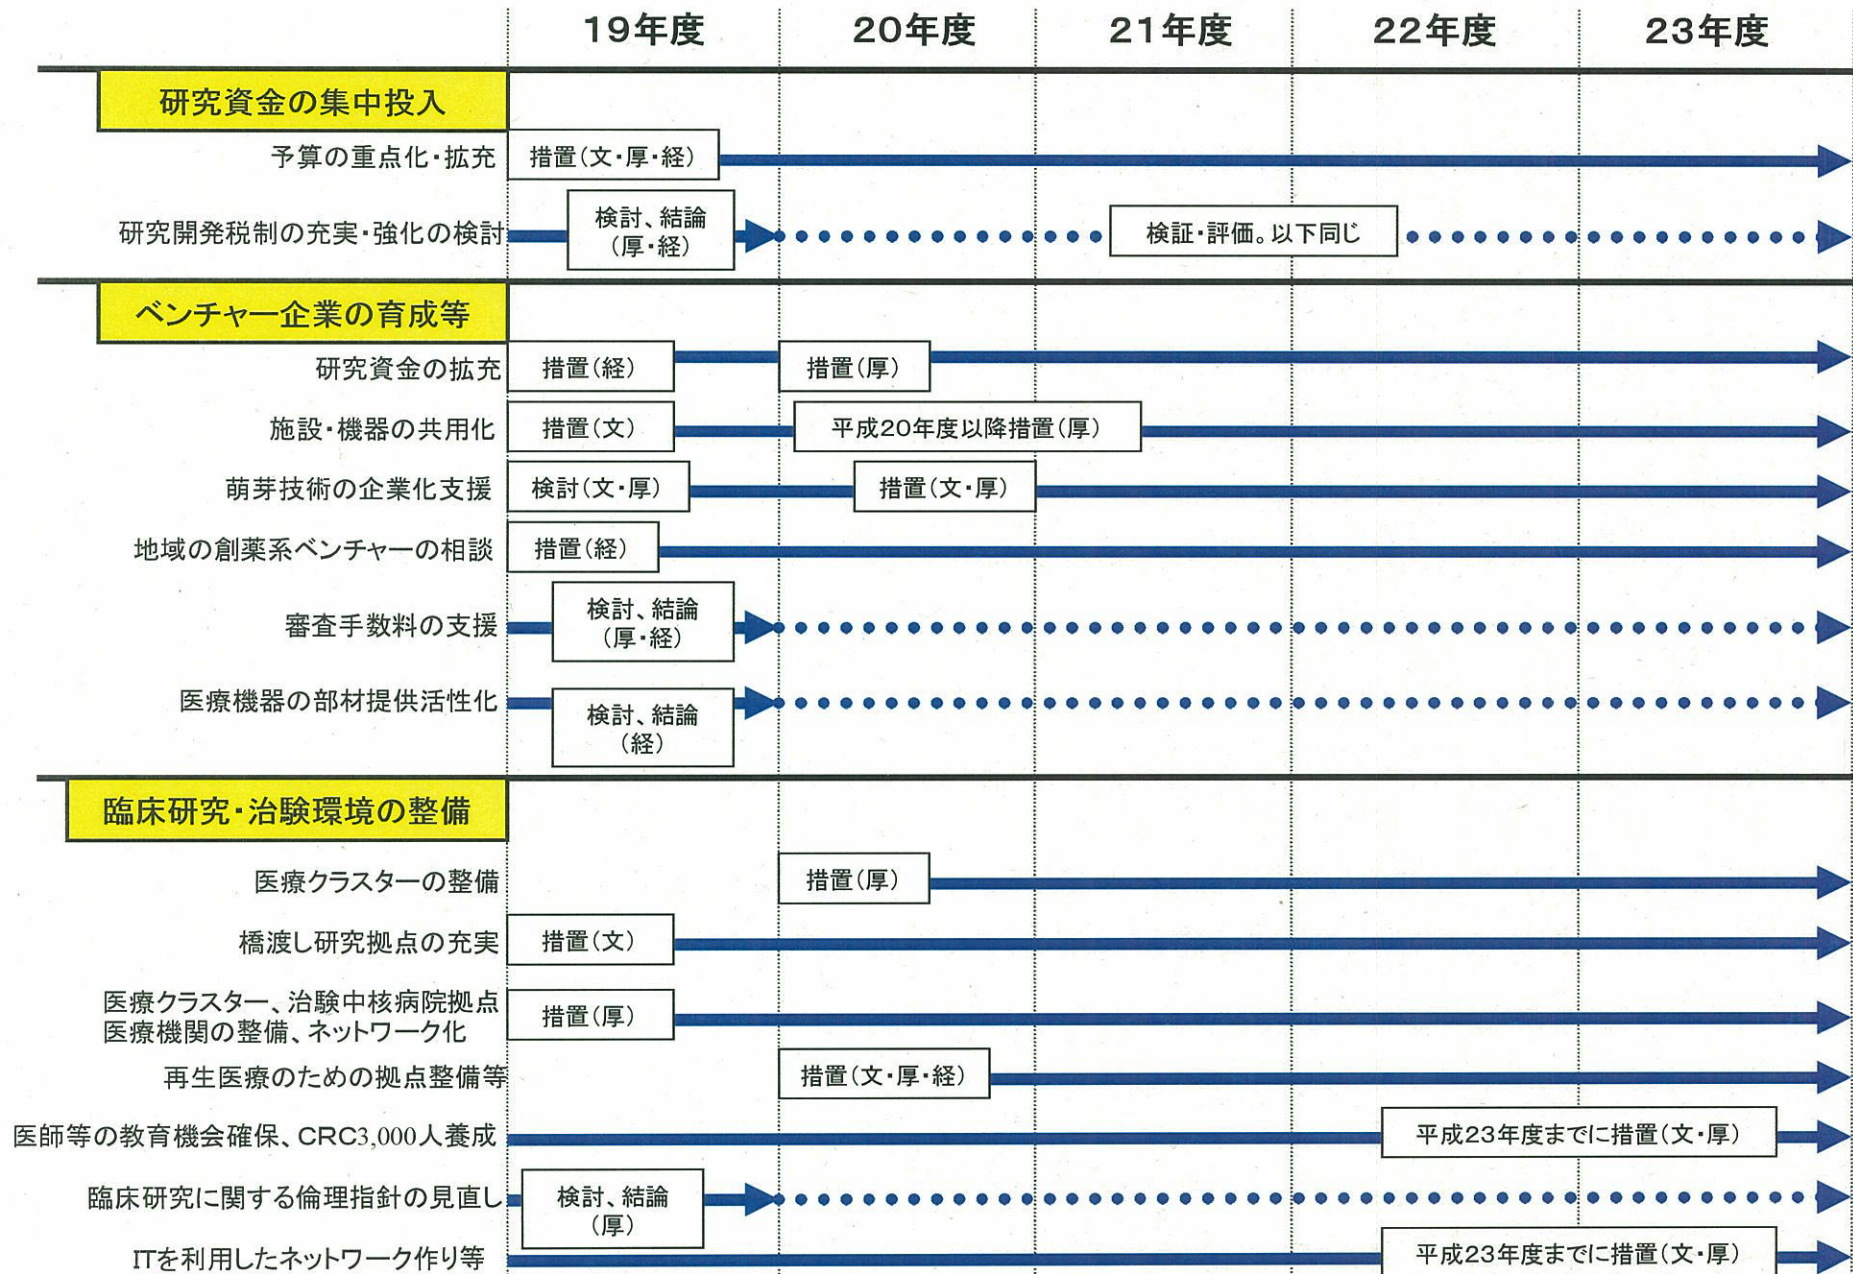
| | 19年度 | 20年度 | 21年度 | 22年度 | 23年度 |
|---|---|---|---|---|---|

研究資金の集中投入

予算の重点化・拡充　措置（文・厚・経）

研究開発税制の充実・強化の検討　検討、結論（厚・経）　検証・評価。以下同じ

ベンチャー企業の育成等

研究資金の拡充　措置（経）　措置（厚）

施設・機器の共用化　措置（文）　平成20年度以降措置（厚）

萌芽技術の企業化支援　検討（文・厚）　措置（文・厚）

地域の創薬系ベンチャーの相談　措置（経）

審査手数料の支援　検討、結論（厚・経）

医療機器の部材提供活性化　検討、結論（経）

臨床研究・治験環境の整備

医療クラスターの整備　措置（厚）

橋渡し研究拠点の充実　措置（文）

医療クラスター、治験中核病院拠点 医療機関の整備、ネットワーク化　措置（厚）

再生医療のための拠点整備等　措置（文・厚・経）

医師等の教育機会確保、CRC3,000人養成　平成23年度までに措置（文・厚）

臨床研究に関する倫理指針の見直し　検討、結論（厚）

ITを利用したネットワーク作り等　平成23年度までに措置（文・厚）